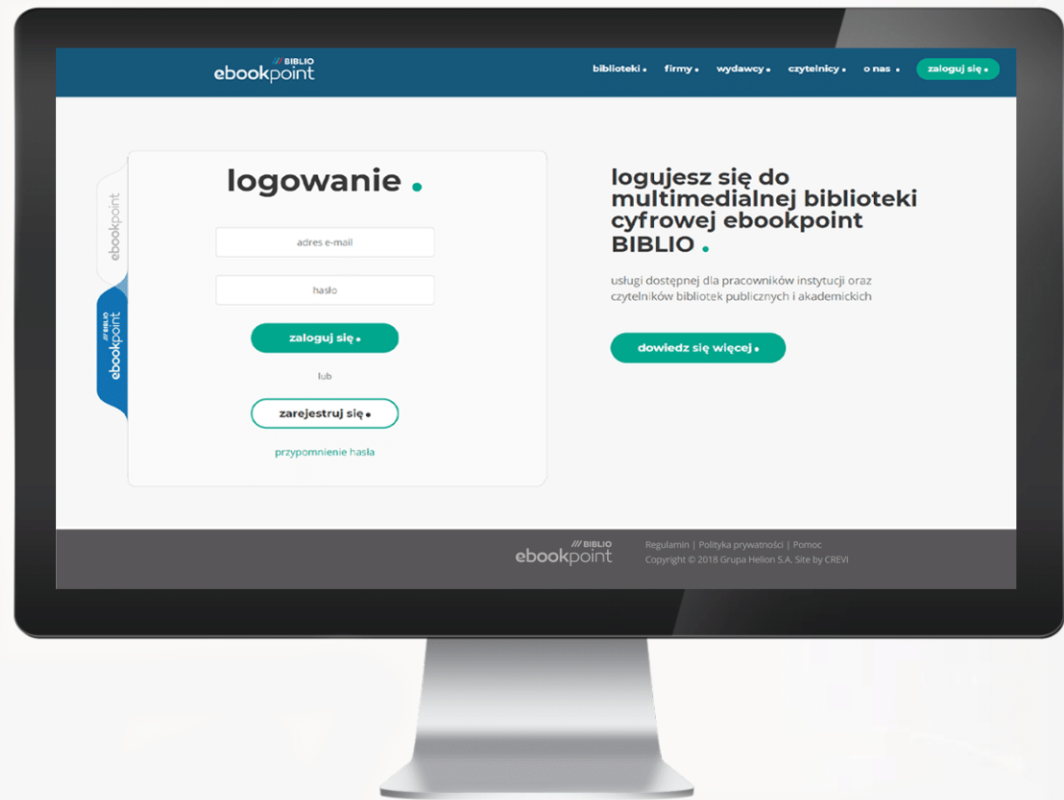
/// BIBLIO
ebookpoint

biblioteki • firmy • wydawcy • czytelnicy • o nas • zaloguj się •

ebookpoint

/// BIBLIO
ebookpoint

logowanie .

adres e-mail

hasło

zaloguj się •

lub

zarejestruj się •

przypomnienie hasła

logujesz się do multimedialnej biblioteki cyfrowej ebookpoint BIBLIO .

usługi dostępnej dla pracowników instytucji oraz czytelników bibliotek publicznych i akademickich

dowiedz się więcej •

/// BIBLIO
ebookpoint

Regulamin | Polityka prywatności | Pomoc
Copyright © 2018 Grupa Helion S.A. Site by CREVI